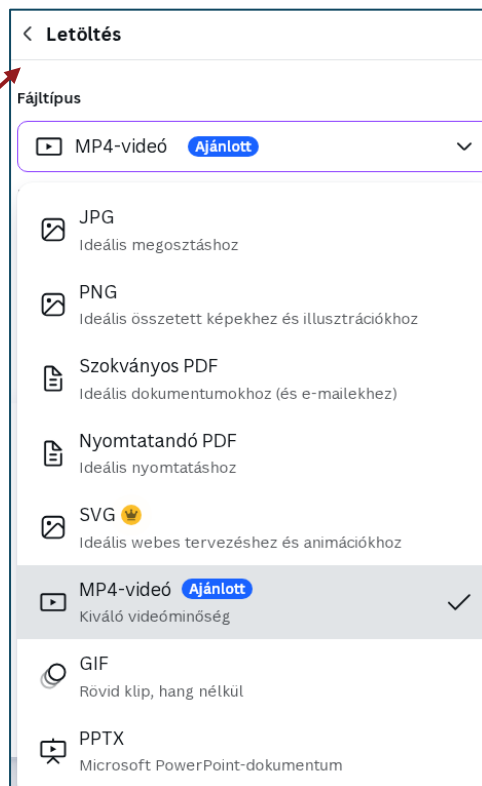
< Letöltés

Fájltípus

MP4-videó Ajánlott

JPG
Ideális megosztáshoz

PNG
Ideális összetett képekhez és illusztrációkhoz

Szokványos PDF
Ideális dokumentumokhoz (és e-mailekhez)

Nyomtatandó PDF
Ideális nyomtatáshoz

SVG
Ideális webes tervezéshez és animációkhoz

MP4-videó Ajánlott
Kiváló videóminőség

GIF
Rövid klip, hang nélkül

PPTX
Microsoft PowerPoint-dokumentum